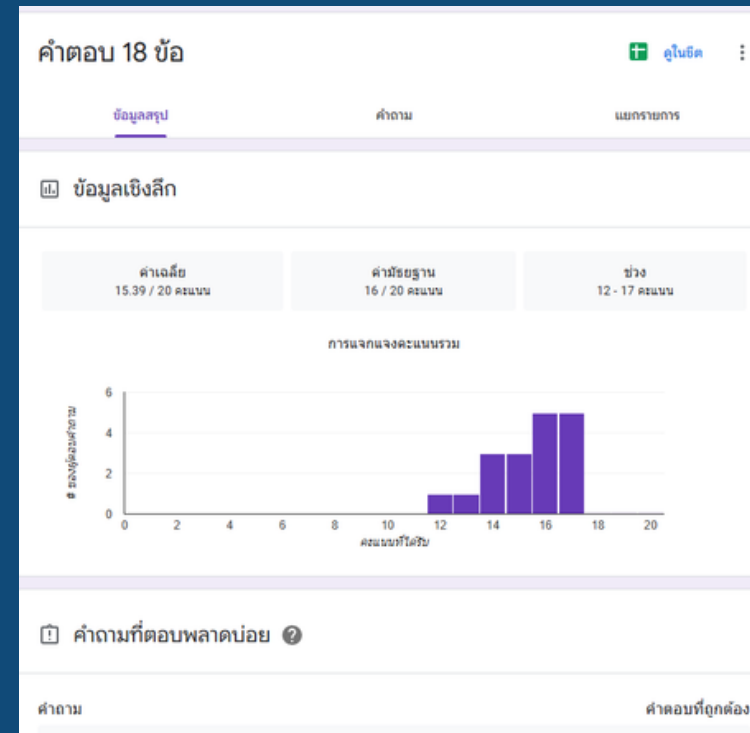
คำตอบ 18 ข้อ

ดูในชีต

ข้อมูลสรุป

คำถาม

แยกรายการ

ข้อมูลเชิงลึก

ค่าเฉลี่ย
15.39 / 20 คะแนน

ค่ามัธยฐาน
16 / 20 คะแนน

ช่วง
12 - 17 คะแนน

การแจกแจงคะแนนรวม

# ของผู้ตอบคำถาม

6
4
2
0

0 2 4 6 8 10 12 14 16 18 20

คะแนนที่ได้รับ

คำถามที่ตอบพลาดบ่อย

คำถาม

คำตอบที่ถูกต้อง